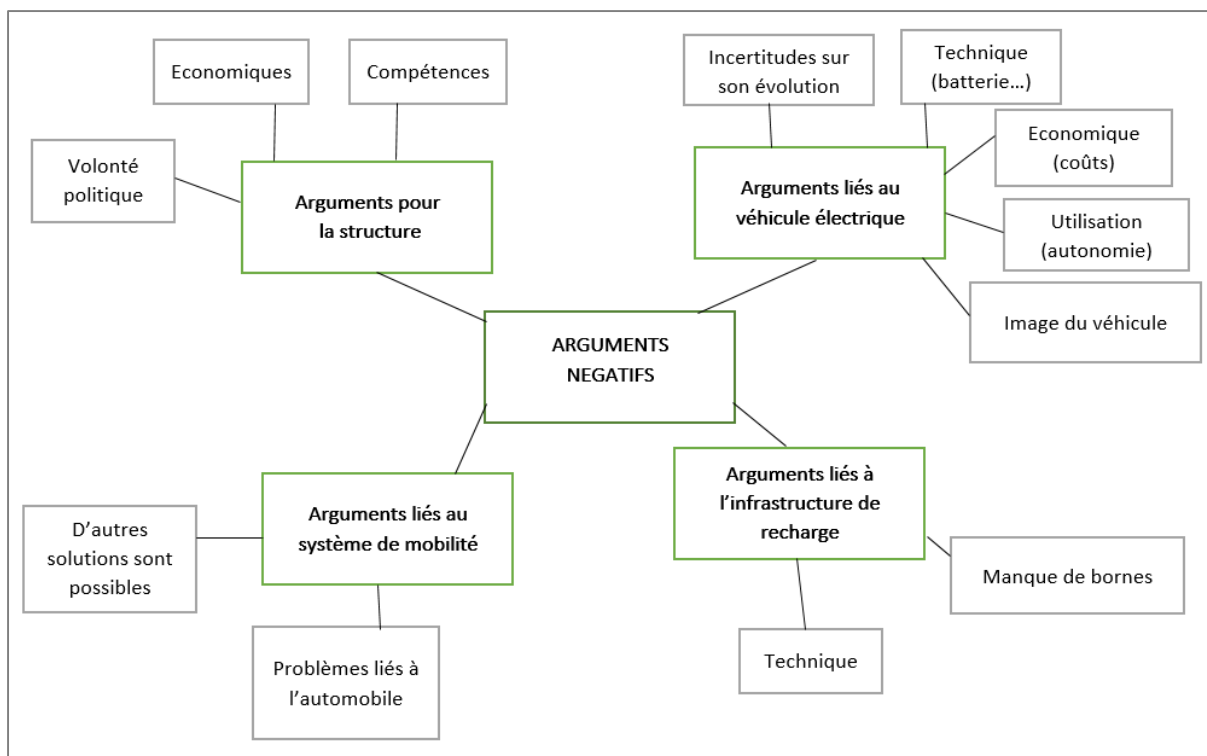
Economiques

Compétences

Volonté politique

Arguments pour la structure

Incertitudes sur son évolution

Technique (batterie…)

Economique (coûts)

Arguments liés au véhicule électrique

Utilisation (autonomie)

Image du véhicule

ARGUMENTS NEGATIFS

D'autres solutions sont possibles

Arguments liés au système de mobilité

Problèmes liés à l'automobile

Arguments liés à l'infrastructure de recharge

Manque de bornes

Technique